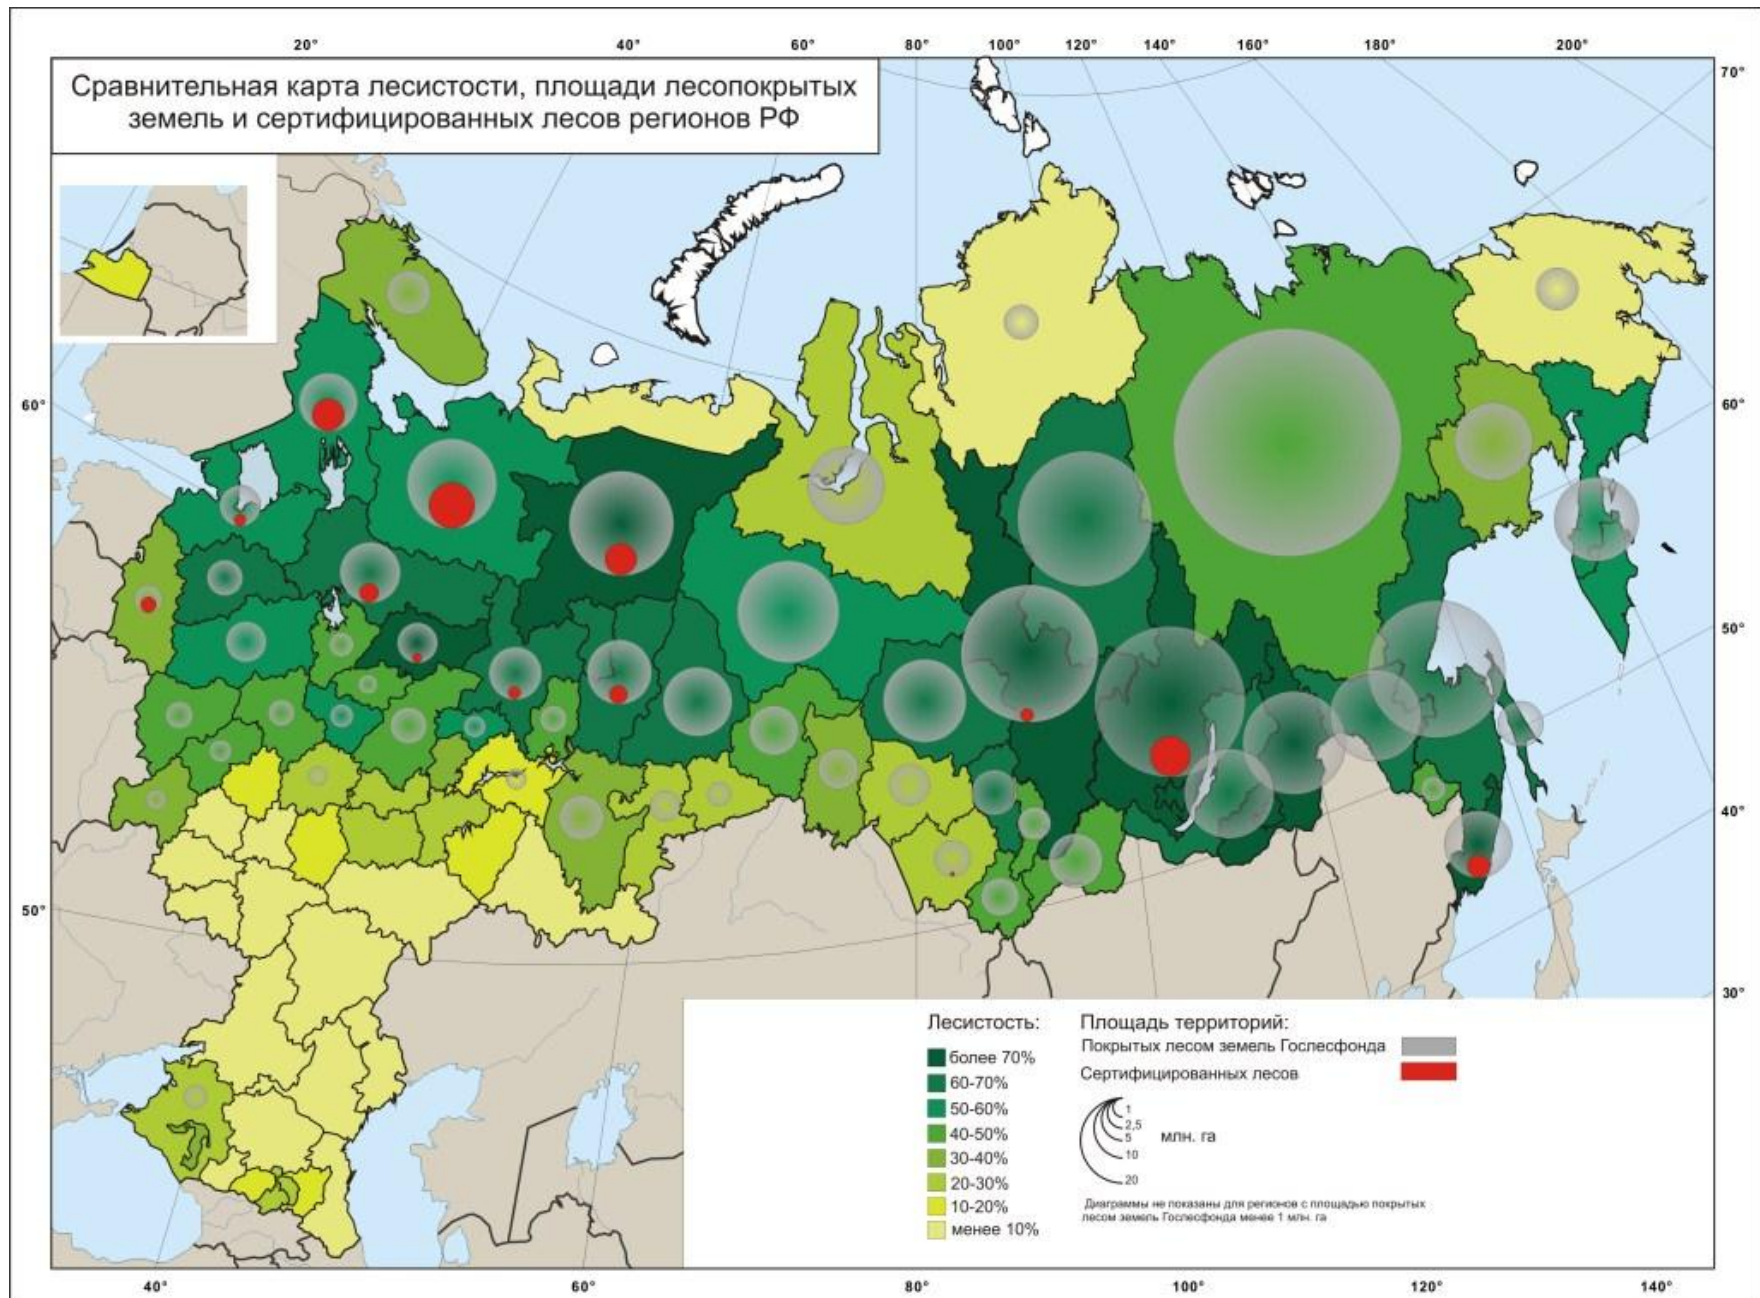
20° 40° 60° 80° 100° 120° 140° 160° 180° 200°

70°

Сравнительная карта лесистости, площади лесопокрытых земель и сертифицированных лесов регионов РФ

60° 60°

50° 50°

40°

30°

Лесистость:
более 70%
60-70%
50-60%
40-50%
30-40%
20-30%
10-20%
менее 10%

Площадь территорий:
Покрытых лесом земель Гослесфонда
Сертифицированных лесов

1
2,5
5
10
20
млн. га

Диаграммы не показаны для регионов с площадью покрытых лесом земель Гослесфонда менее 1 млн. га

40° 60° 80° 100° 120° 140°